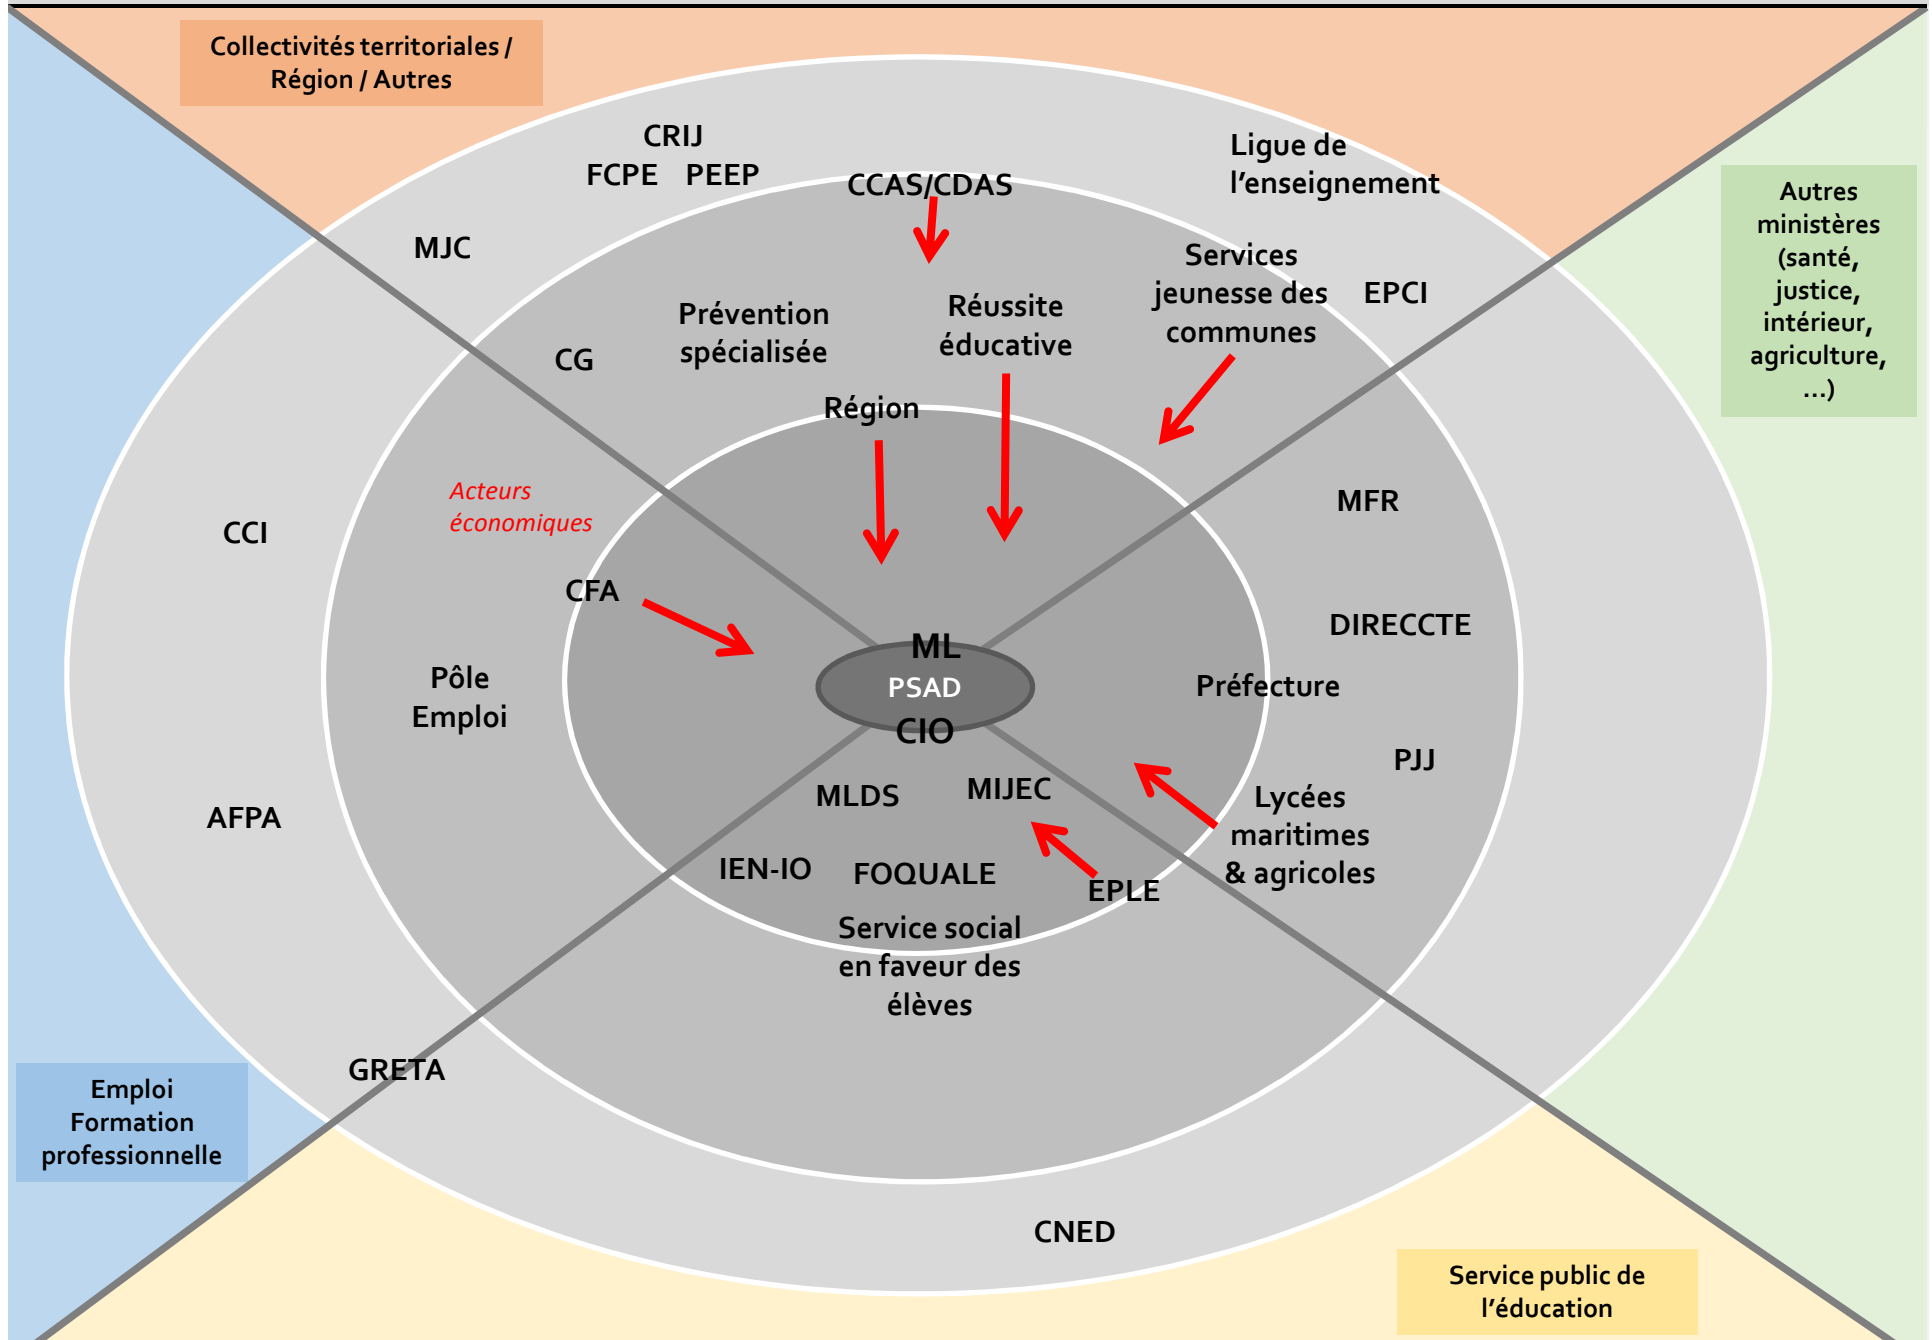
Collectivités territoriales / Région / Autres

CRIJ

FCPE PEEP

CCAS/CDAS

Ligue de l'enseignement

MJC

Autres ministères (santé, justice, intérieur, agriculture, ...)

Services jeunesse des communes

EPCI

Prévention spécialisée

Réussite éducative

CG

Région

Acteurs économiques

MFR

CCI

CFA

DIRECCTE

ML

PSAD

CIO

Pôle Emploi

Préfecture

PJJ

MLDS

MIJEC

Lycées maritimes & agricoles

AFPA

IEN-IO

FOQUALE

EPLE

Service social en faveur des élèves

GRETA

Emploi Formation professionnelle

CNED

Service public de l'éducation